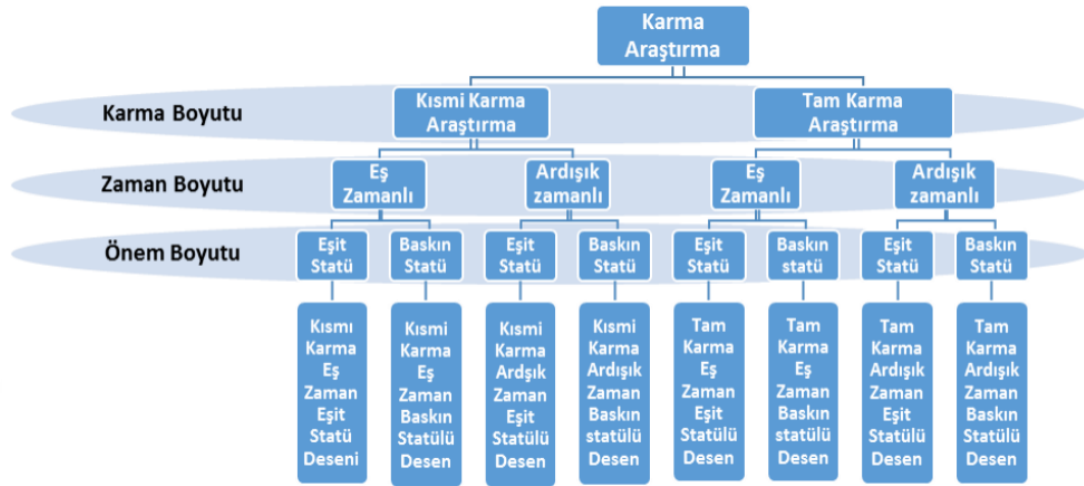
Karma Araştırma

Karma Boyutu

Kısmi Karma Araştırma

Tam Karma Araştırma

Zaman Boyutu

Eş Zamanlı

Ardışık zamanlı

Eş Zamanlı

Ardışık zamanlı

Önem Boyutu

Eşit Statü

Baskın Statü

Eşit Statü

Baskın Statü

Eşit Statü

Baskın statü

Eşit Statü

Baskın Statü

Kısmi Karma Eş Zaman Eşit Statü Deseni

Kısmi Karma Eş Zaman Baskın Statülü Desen

Kısmi Karma Ardışık Zaman Eşit Statülü Desen

Kısmi Karma Ardışık Zaman Baskın statülü Desen

Tam Karma Eş Zaman Eşit Statülü Desen

Tam Karma Eş Zaman Baskın statülü Desen

Tam Karma Ardışık Zaman Eşit Statülü Desen

Tam Karma Ardışık Zaman Baskın Statülü Desen